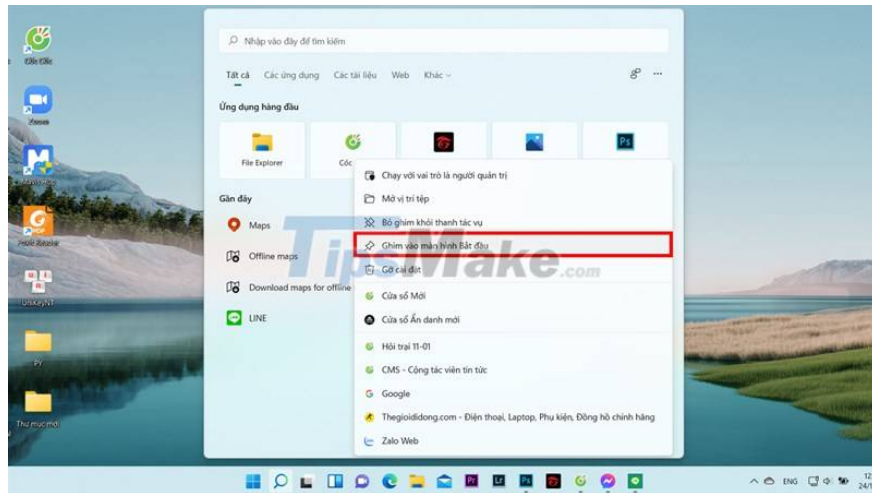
Cốc Cốc

Zoom

MathType

Foxit Reader

UniKeyNT

PV

Thư mục mới

Nhập vào đây để tìm kiếm

Tất cả Các ứng dụng Các tài liệu Web Khác

Ứng dụng hàng đầu

File Explorer

Cốc

Gần đây

Maps

Offline maps

Download maps for offline

LINE

Chạy với vai trò là người quản trị

Mở vị trí tệp

Bỏ ghim khỏi thanh tác vụ

Ghim vào màn hình Bắt đầu

Gỡ cài đặt

Cửa sổ Mới

Cửa sổ Ẩn danh mới

Hội trại 11-01

CMS - Cộng tác viên tin tức

Google

Thegioididong.com - Điện thoại, Laptop, Phụ kiện, Đồng hồ chính hãng

Zalo Web

TipsMake.com

ENG

12
24/1